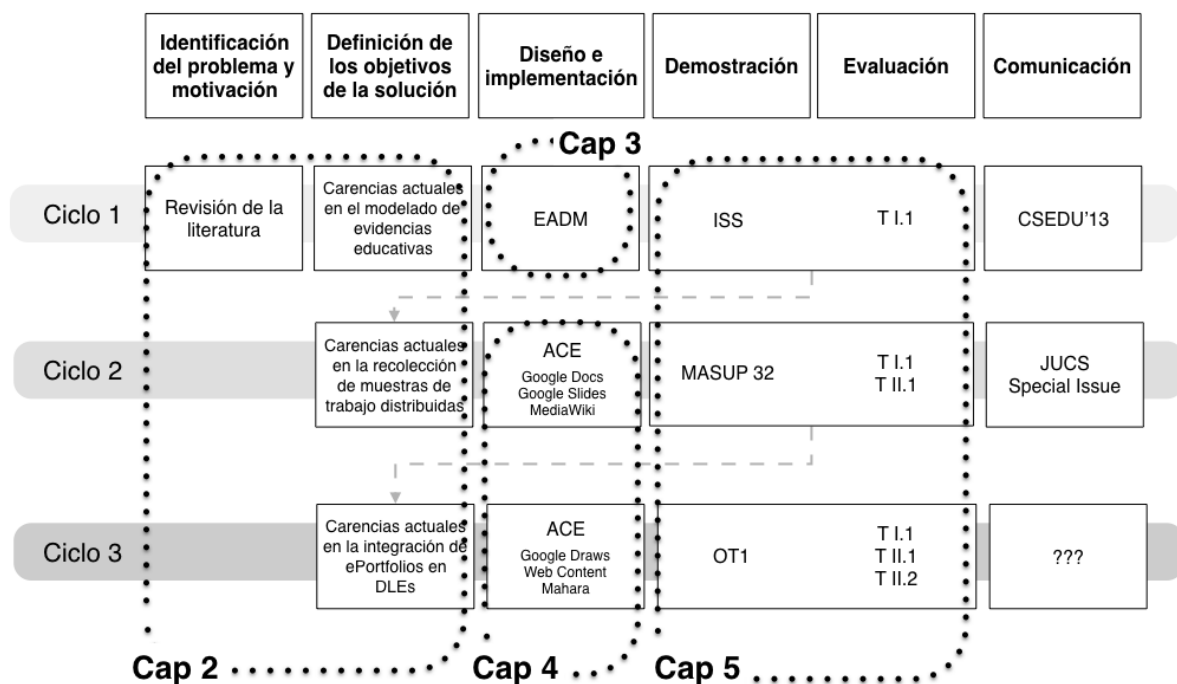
| | Identificación del problema y motivación | Definición de los objetivos de la solución | Diseño e implementación | Demostración | Evaluación | Comunicación |
|---|---|---|---|---|---|---|
| Ciclo 1 | Revisión de la literatura | Carencias actuales en el modelado de evidencias educativas | EADM | ISS | T I.1 | CSEDU'13 |
| Ciclo 2 | | Carencias actuales en la recolección de muestras de trabajo distribuidas | ACE Google Docs Google Slides MediaWiki | MASUP 32 | T I.1 T II.1 | JUCS Special Issue |
| Ciclo 3 | | Carencias actuales en la integración de ePortfolios en DLEs | ACE Google Draws Web Content Mahara | OT1 | T I.1 T II.1 T II.2 | ??? |

Cap 3

Cap 2

Cap 4

Cap 5